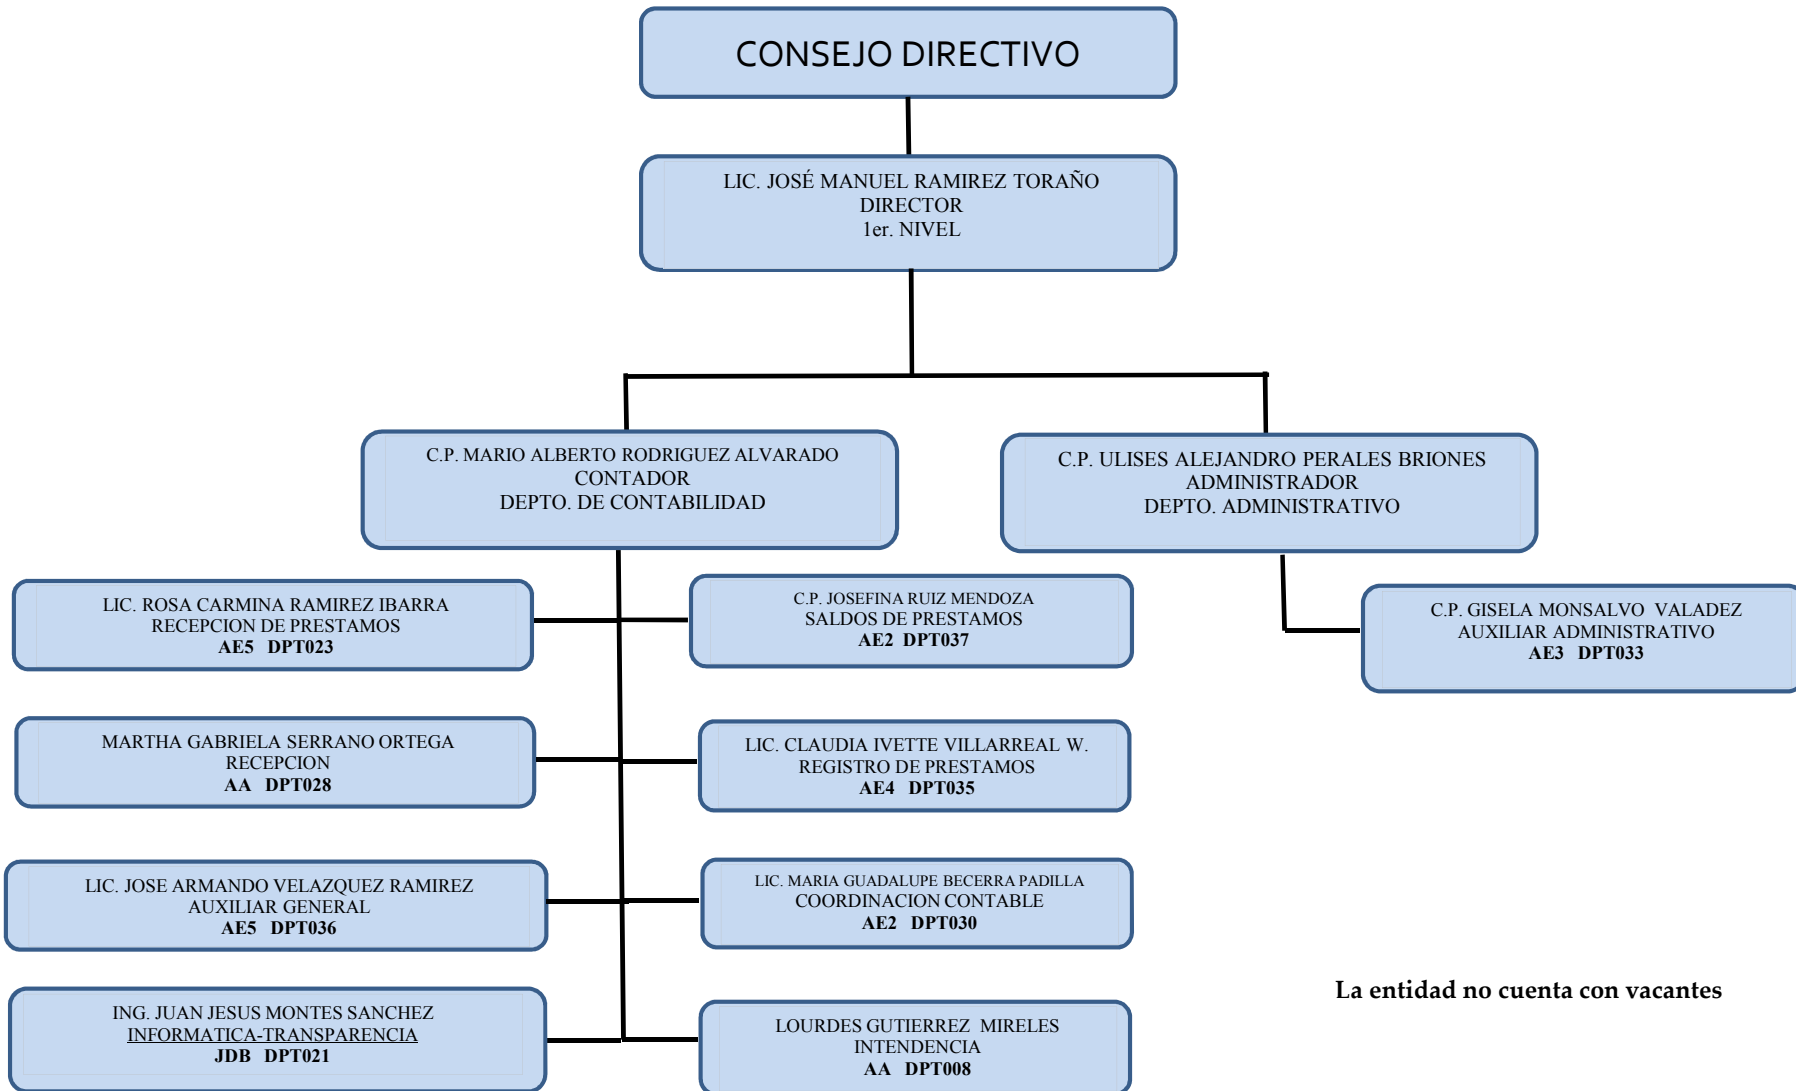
CONSEJO DIRECTIVO

LIC. JOSÉ MANUEL RAMIREZ TORAÑO
DIRECTOR
1er. NIVEL

C.P. MARIO ALBERTO RODRIGUEZ ALVARADO
CONTADOR
DEPTO. DE CONTABILIDAD

C.P. ULISES ALEJANDRO PERALES BRIONES
ADMINISTRADOR
DEPTO. ADMINISTRATIVO

LIC. ROSA CARMINA RAMIREZ IBARRA
RECEPCION DE PRESTAMOS
AE5 DPT023

C.P. JOSEFINA RUIZ MENDOZA
SALDOS DE PRESTAMOS
AE2 DPT037

C.P. GISELA MONSALVO VALADEZ
AUXILIAR ADMINISTRATIVO
AE3 DPT033

MARTHA GABRIELA SERRANO ORTEGA
RECEPCION
AA DPT028

LIC. CLAUDIA IVETTE VILLARREAL W.
REGISTRO DE PRESTAMOS
AE4 DPT035

LIC. JOSE ARMANDO VELAZQUEZ RAMIREZ
AUXILIAR GENERAL
AE5 DPT036

LIC. MARIA GUADALUPE BECERRA PADILLA
COORDINACION CONTABLE
AE2 DPT030

La entidad no cuenta con vacantes

ING. JUAN JESUS MONTES SANCHEZ
INFORMATICA-TRANSPARENCIA
JDB DPT021

LOURDES GUTIERREZ MIRELES
INTENDENCIA
AA DPT008